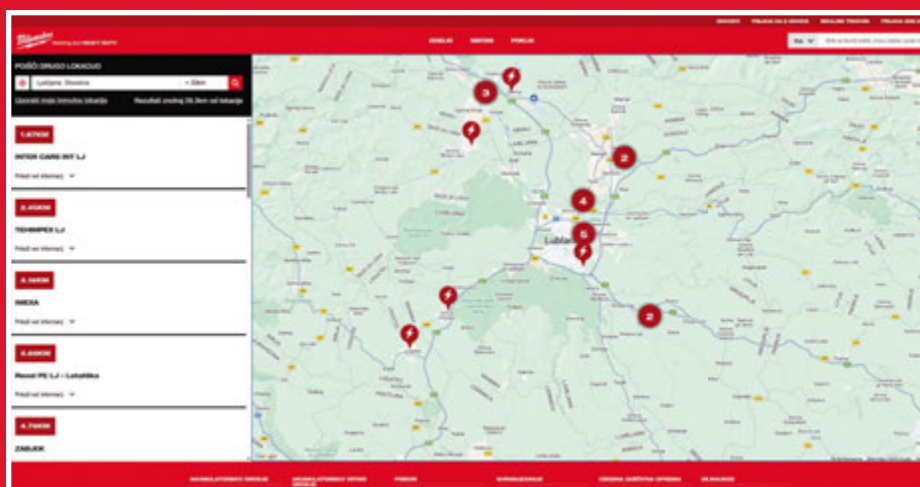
POIŠČI DRUGO LOKACIJO

Ljubljana, Slovenia

Rezultati znotraj 29.3km od lokacije

1.87KM

INTER CARS INT LJ

Prikaži več informacij

2.45KM

TEHNIMPEX LJ

Prikaži več informacij

3.16KM

IMEXA

Prikaži več informacij

4.60KM

Rexel PE LJ - Lokalika

Prikaži več informacij

4.74KM

ZABJEK

Ljubljana

3

2

4

5

2